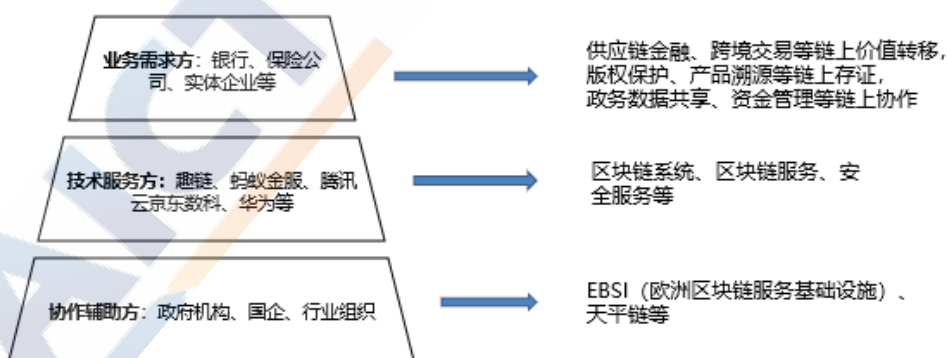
业务需求方：银行、保险公司、实体企业等

供应链金融、跨境交易等链上价值转移，版权保护、产品溯源等链上存证，政务数据共享、资金管理等链上协作

技术服务方：趣链、蚂蚁金服、腾讯云京东数科、华为等

区块链系统、区块链服务、安全服务等

协作辅助方：政府机构、国企、行业组织

EBSI（欧洲区块链服务基础设施）、天平链等